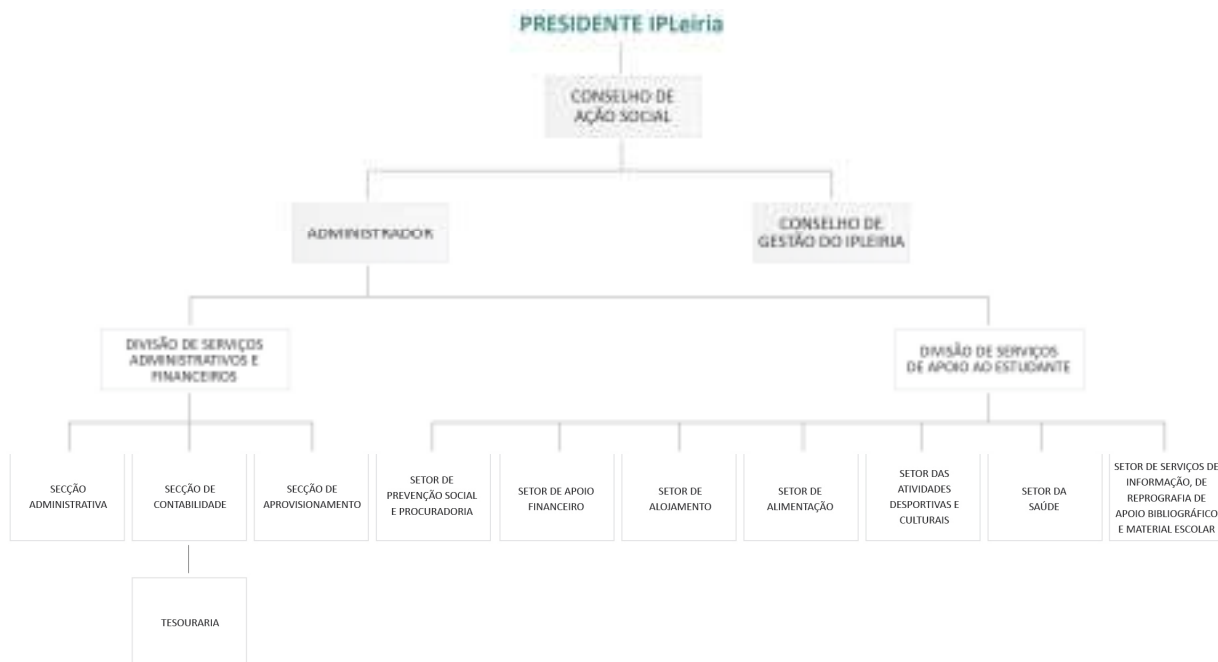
PRESIDENTE IPLeiria

CONSELHO DE AÇÃO SOCIAL

ADMINISTRADOR

CONSELHO DE GESTÃO DO IPLEIRIA

DIVISÃO DE SERVIÇOS ADMINISTRATIVOS E FINANCEIROS

DIVISÃO DE SERVIÇOS DE APOIO AO ESTUDANTE

SECÇÃO ADMINISTRATIVA

SECÇÃO DE CONTABILIDADE

SECÇÃO DE APROVISIONAMENTO

SETOR DE PREVENÇÃO SOCIAL E PROCURADORIA

SETOR DE APOIO FINANCEIRO

SETOR DE ALOJAMENTO

SETOR DE ALIMENTAÇÃO

SETOR DAS ATIVIDADES DESPORTIVAS E CULTURAIS

SETOR DA SAÚDE

SETOR DE SERVIÇOS DE INFORMAÇÃO, DE REPROGRAFIA DE APOIO BIBLIOGRÁFICO E MATERIAL ESCOLAR

TESOURARIA